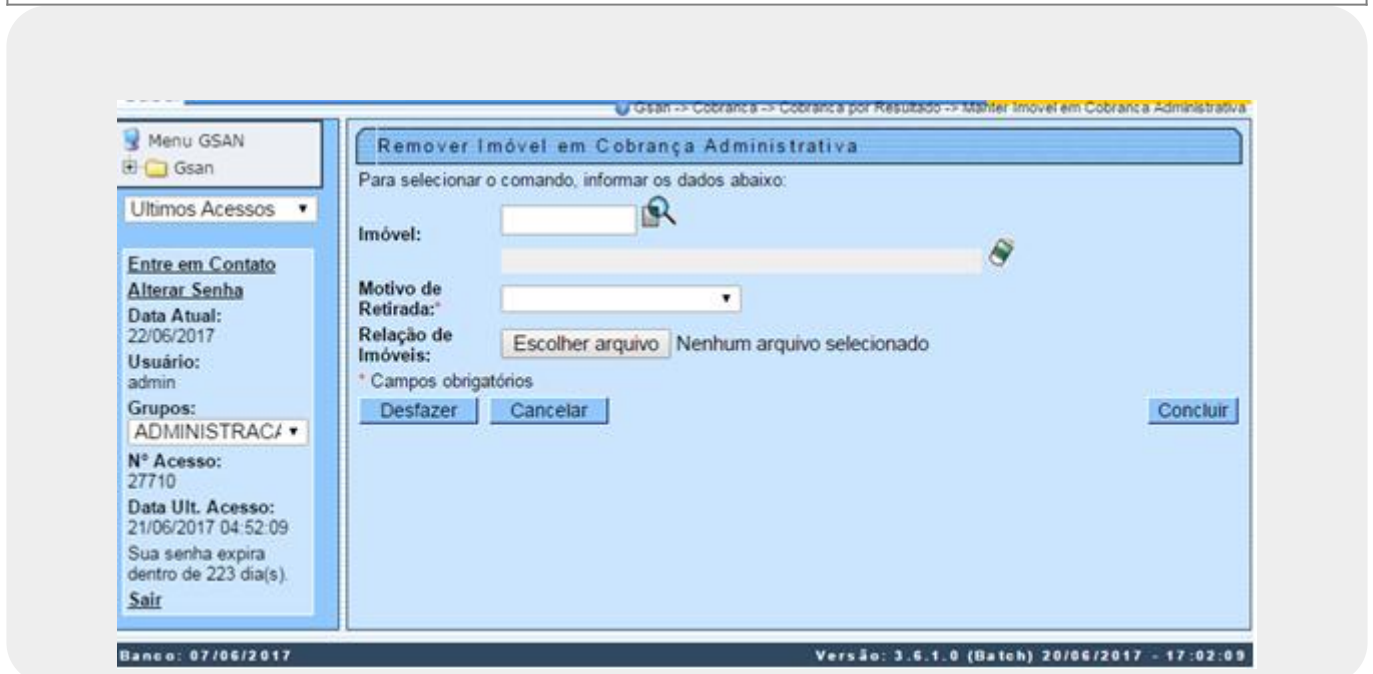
Gsan -> Cobranca -> Cobranca por Resultado -> Manter Imovel em Cobranca Administrativa

Menu GSAN
Gsan

Ultimos Acessos

Entre em Contato
Alterar Senha
Data Atual:
22/06/2017
Usuário:
admin
Grupos:
ADMINISTRACA
Nº Acesso:
27710
Data Ult. Acesso:
21/06/2017 04:52:09
Sua senha expira dentro de 223 dia(s).
Sair

Remover Imóvel em Cobrança Administrativa

Para selecionar o comando, informar os dados abaixo:

Imóvel:

Motivo de Retirada:*

Relação de Imóveis: Escolher arquivo Nenhum arquivo selecionado

* Campos obrigatórios

Desfazer Cancelar Concluir

Banco: 07/06/2017

Versão: 3.6.1.0 (Batch) 20/06/2017 - 17:02:09